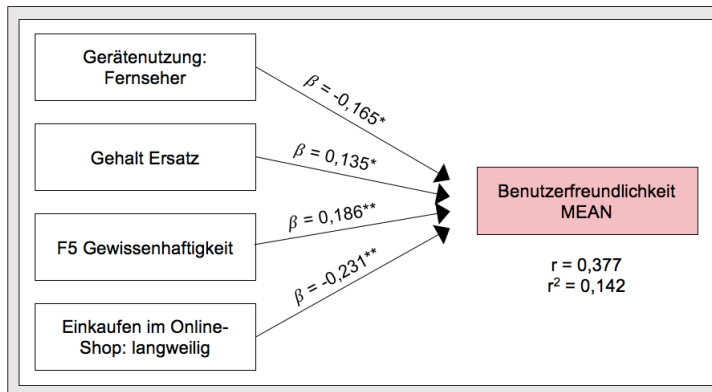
Gerätenutzung: Fernseher

$\beta$ = -0,165*

Gehalt Ersatz

$\beta$ = 0,135*

F5 Gewissenhaftigkeit

$\beta$ = 0,186**

Einkaufen im Online-Shop: langweilig

$\beta$ = -0,231**

Benutzerfreundlichkeit MEAN

r = 0,377
$r^2$ = 0,142